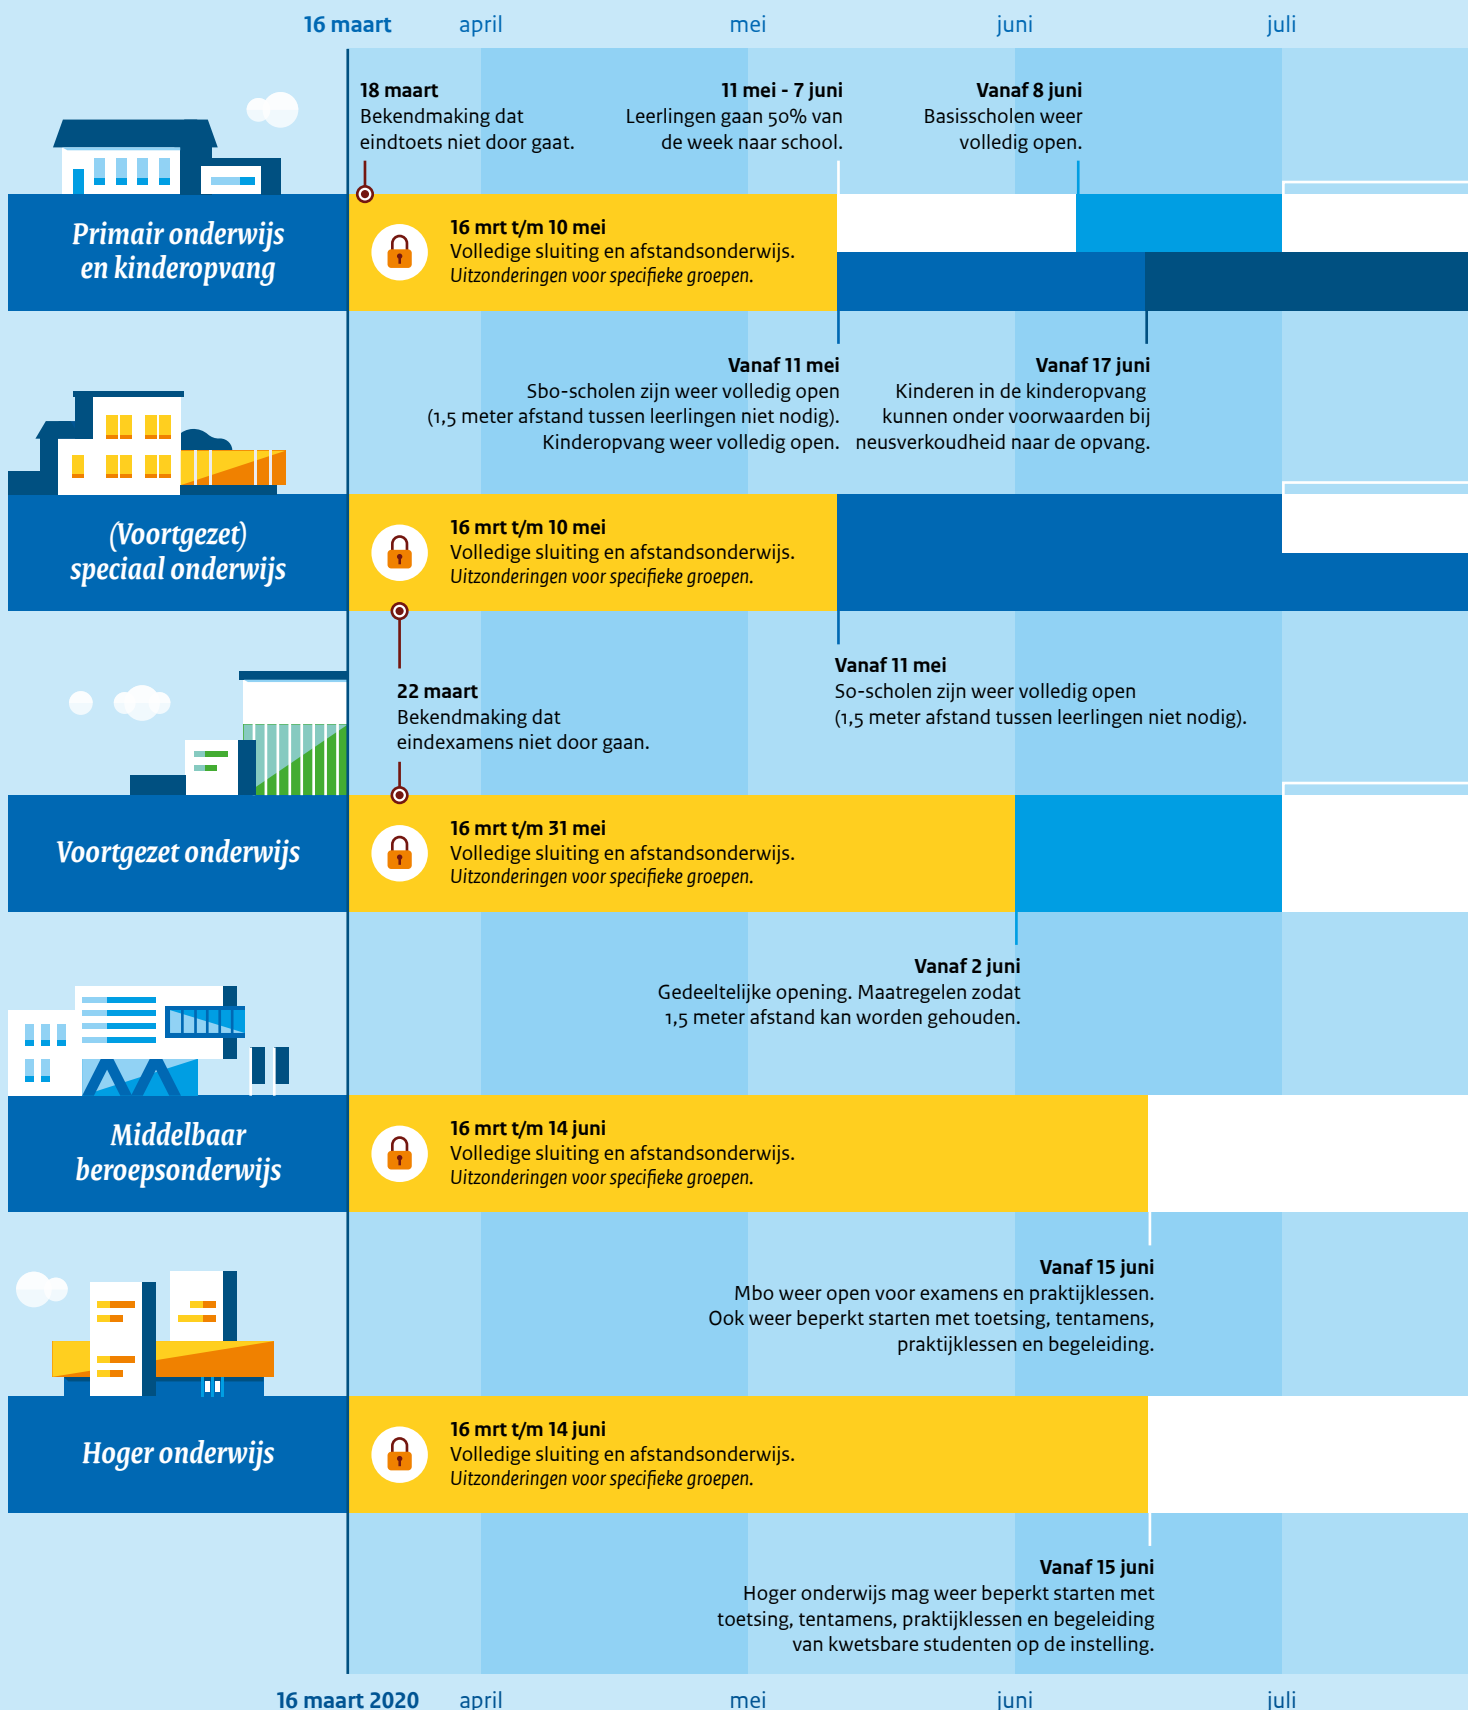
16 maart april mei juni juli

**18 maart**
Bekendmaking dat eindtoets niet door gaat.

**11 mei - 7 juni**
Leerlingen gaan 50% van de week naar school.

**Vanaf 8 juni**
Basisscholen weer volledig open.

Primair onderwijs en kinderopvang

**16 mrt t/m 10 mei**
Volledige sluiting en afstandsonderwijs.
*Uitzonderingen voor specifieke groepen.*

**Vanaf 11 mei**
Sbo-scholen zijn weer volledig open (1,5 meter afstand tussen leerlingen niet nodig). Kinderopvang weer volledig open.

**Vanaf 17 juni**
Kinderen in de kinderopvang kunnen onder voorwaarden bij neusverkoudheid naar de opvang.

(Voortgezet) speciaal onderwijs

**16 mrt t/m 10 mei**
Volledige sluiting en afstandsonderwijs.
*Uitzonderingen voor specifieke groepen.*

**22 maart**
Bekendmaking dat eindexamens niet door gaan.

**Vanaf 11 mei**
So-scholen zijn weer volledig open (1,5 meter afstand tussen leerlingen niet nodig).

Voortgezet onderwijs

**16 mrt t/m 31 mei**
Volledige sluiting en afstandsonderwijs.
*Uitzonderingen voor specifieke groepen.*

**Vanaf 2 juni**
Gedeeltelijke opening. Maatregelen zodat 1,5 meter afstand kan worden gehouden.

Middelbaar beroepsonderwijs

**16 mrt t/m 14 juni**
Volledige sluiting en afstandsonderwijs.
*Uitzonderingen voor specifieke groepen.*

**Vanaf 15 juni**
Mbo weer open voor examens en praktijklessen. Ook weer beperkt starten met toetsing, tentamens, praktijklessen en begeleiding.

Hoger onderwijs

**16 mrt t/m 14 juni**
Volledige sluiting en afstandsonderwijs.
*Uitzonderingen voor specifieke groepen.*

**Vanaf 15 juni**
Hoger onderwijs mag weer beperkt starten met toetsing, tentamens, praktijklessen en begeleiding van kwetsbare studenten op de instelling.

16 maart 2020 april mei juni juli